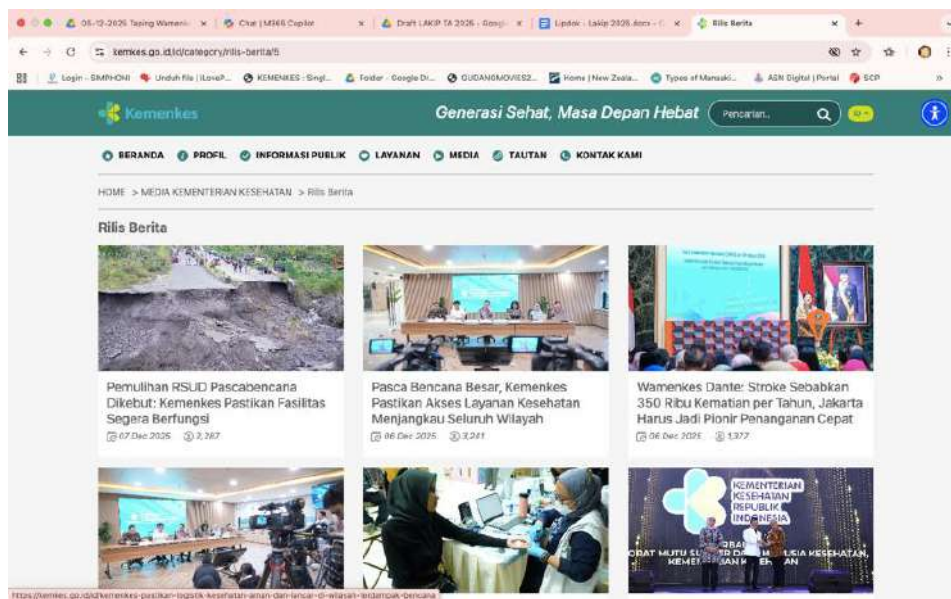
05-12-2025 Taping Wamenk | Chat | M365 Copilot | Draft LAKIP TA 2026 - Goog | Lipdok - Lakip 2026.docx | Rilis Berita

kemkes.go.id/id/category/rilis-berita/5

Login - SIMPHONI | Unduh file | iLoveP... | KEMENKES - Singl... | Folder - Google Di... | GUDANGMOVIES2... | Home | New Zeala... | Types of Manuski... | ASN Digital | Portal | SCP

Kemenkes

Generasi Sehat, Masa Depan Hebat

Pencarian...

BERANDA PROFIL INFORMASI PUBLIK LAYANAN MEDIA TAUTAN KONTAK KAMI

HOME > MEDIA KEMENTERIAN KESEHATAN > Rilis Berita

Rilis Berita

Pemulihan RSUD Pascabencana Dikebut: Kemenkes Pastikan Fasilitas Segera Berfungsi
07 Dec 2025 2,287

Pasca Bencana Besar, Kemenkes Pastikan Akses Layanan Kesehatan Menjangkau Seluruh Wilayah
06 Dec 2025 3,241

Wamenkes Dante: Stroke Sebabkan 350 Ribu Kematian per Tahun, Jakarta Harus Jadi Pionir Penanganan Cepat
06 Dec 2025 1,377

KEMENTERIAN KESEHATAN REPUBLIK INDONESIA

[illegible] MUTU SU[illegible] D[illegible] MANUSIA KESEHATAN, KEMEN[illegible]

https://kemkes.go.id/id/kemenkes-pastikan-logistik-kesehatan-aman-dan-lancar-di-wilayah-terdampak-bencana